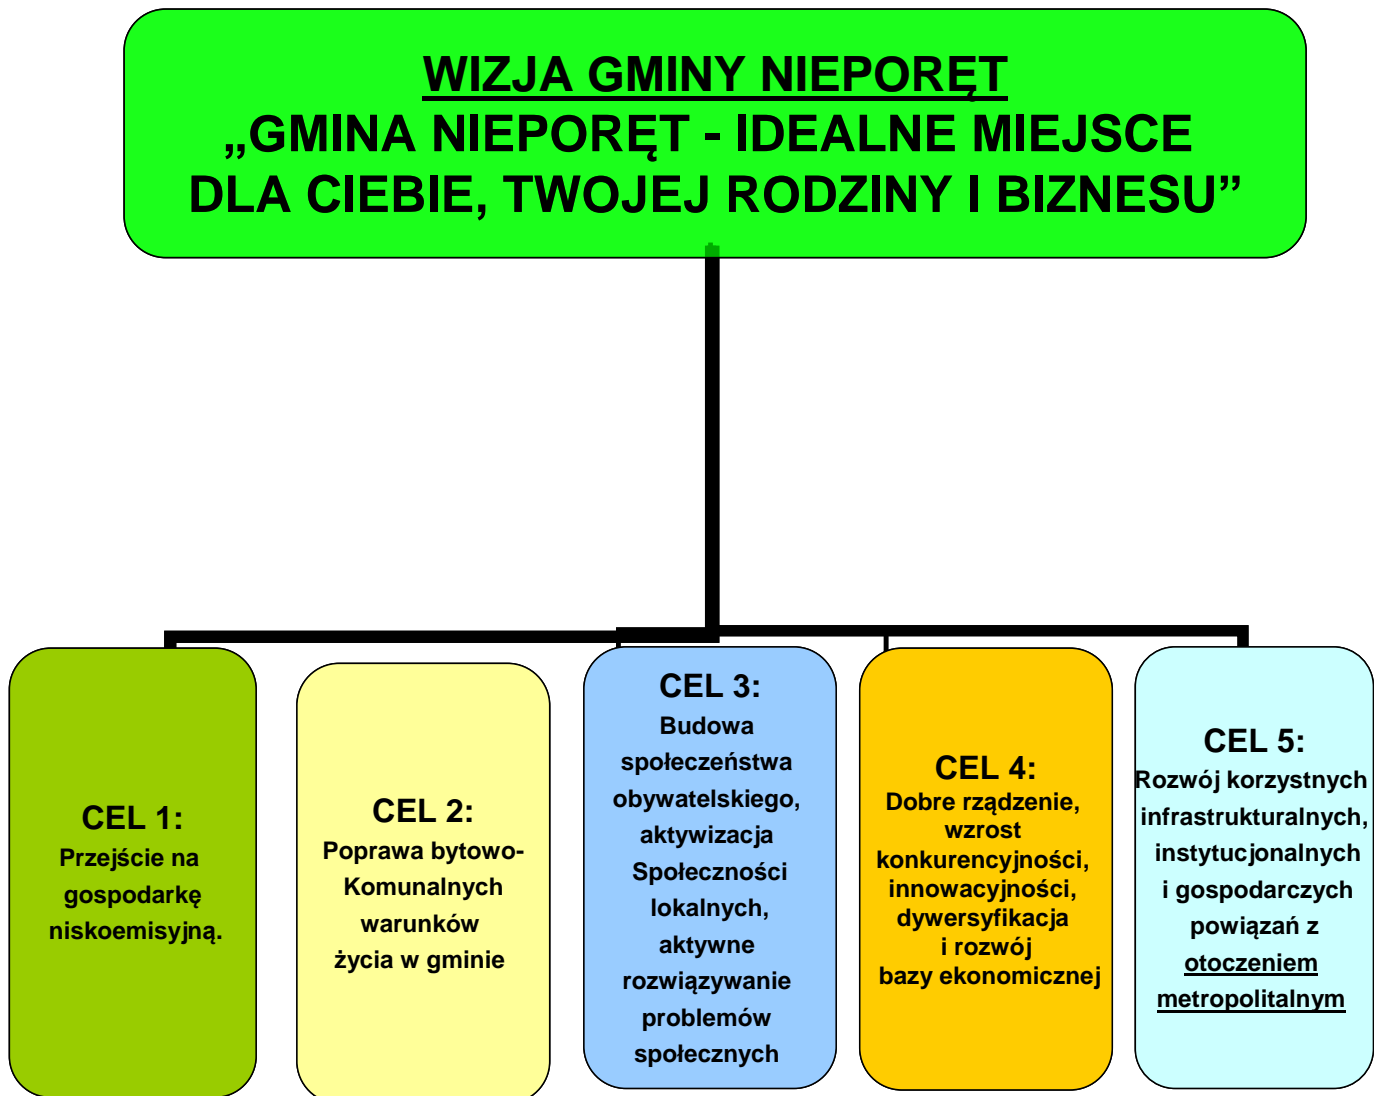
WIZJA GMINY NIEPORĘT
„GMINA NIEPORĘT - IDEALNE MIEJSCE DLA CIEBIE, TWOJEJ RODZINY I BIZNESU”

CEL 1:
Przejście na gospodarkę niskoemisyjną.

CEL 2:
Poprawa bytowo-Komunalnych warunków życia w gminie

CEL 3:
Budowa społeczeństwa obywatelskiego, aktywizacja Społeczności lokalnych, aktywne rozwiązywanie problemów społecznych

CEL 4:
Dobre rządzenie, wzrost konkurencyjności, innowacyjności, dywersyfikacja i rozwój bazy ekonomicznej

CEL 5:
Rozwój korzystnych infrastrukturalnych, instytucjonalnych i gospodarczych powiązań z otoczeniem metropolitalnym